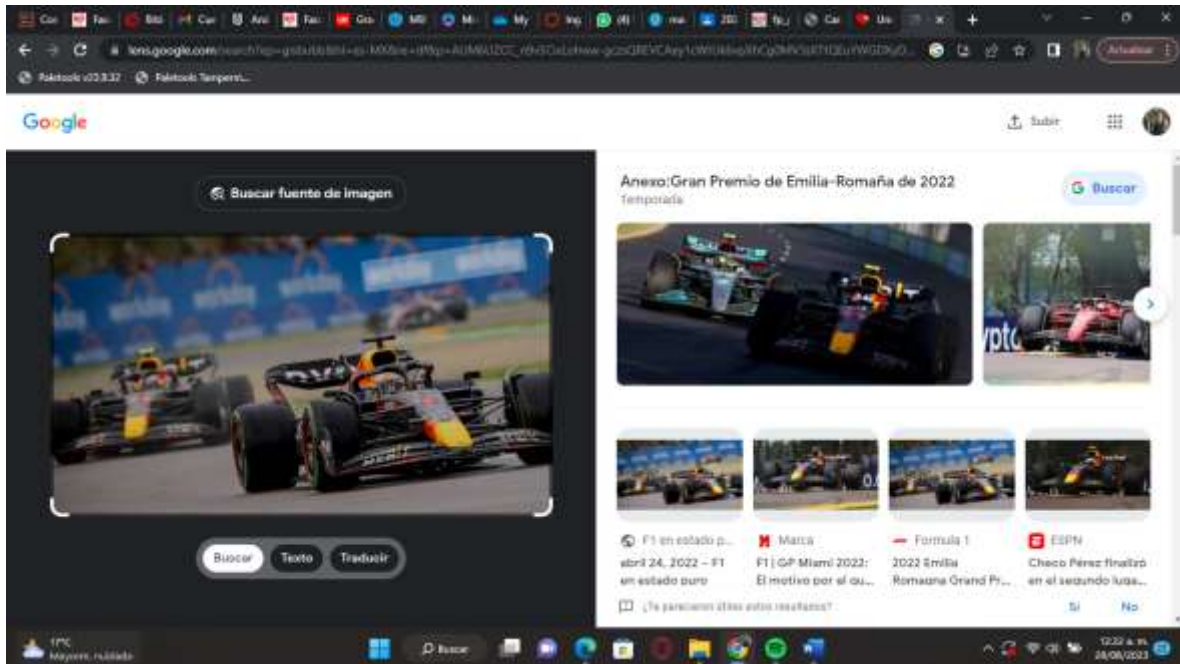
Co Fac Bibl Cur Ani Fac Gro MI Mi My Ing (4) ma 201 tip Car Un x +

lens.google.com/search?p=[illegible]

Actualizar

Paletools v23.8.32 Paletools Temperm...

Google

Subir

Buscar fuente de imagen

Buscar Texto Traducir

Anexo:Gran Premio de Emilia-Romaña de 2022
Temporada

Buscar

F1 en estado p...
abril 24, 2022 – F1 en estado puro

Marca
F1 | GP Miami 2022: El motivo por el qu...

Formula 1
2022 Emilia Romagna Grand Pr...

ESPN
Checo Pérez finalizó en el segundo luga...

¿Te parecieron útiles estos resultados?
Sí
No

17°C
Mayorm. nublado

Buscar

12:22 a. m.
28/08/2023